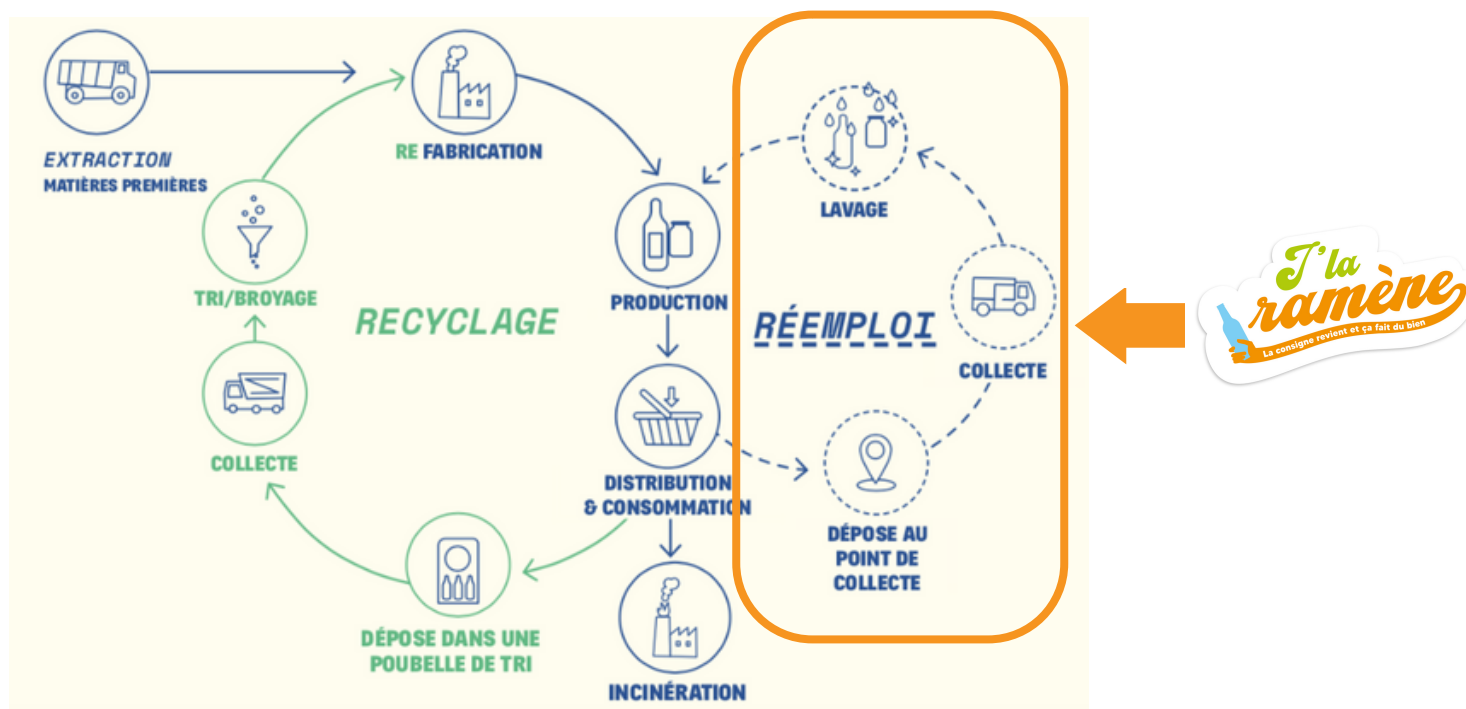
EXTRACTION
MATIÈRES PREMIÈRES

RE FABRICATION

PRODUCTION

DISTRIBUTION & CONSOMMATION

INCINÉRATION

DÉPOSE DANS UNE POUBELLE DE TRI

COLLECTE

TRI/BROYAGE

RECYCLAGE

RÉEMPLOI

LAVAGE

COLLECTE

DÉPOSE AU POINT DE COLLECTE

J'la ramène
La consigne revient et ça fait du bien